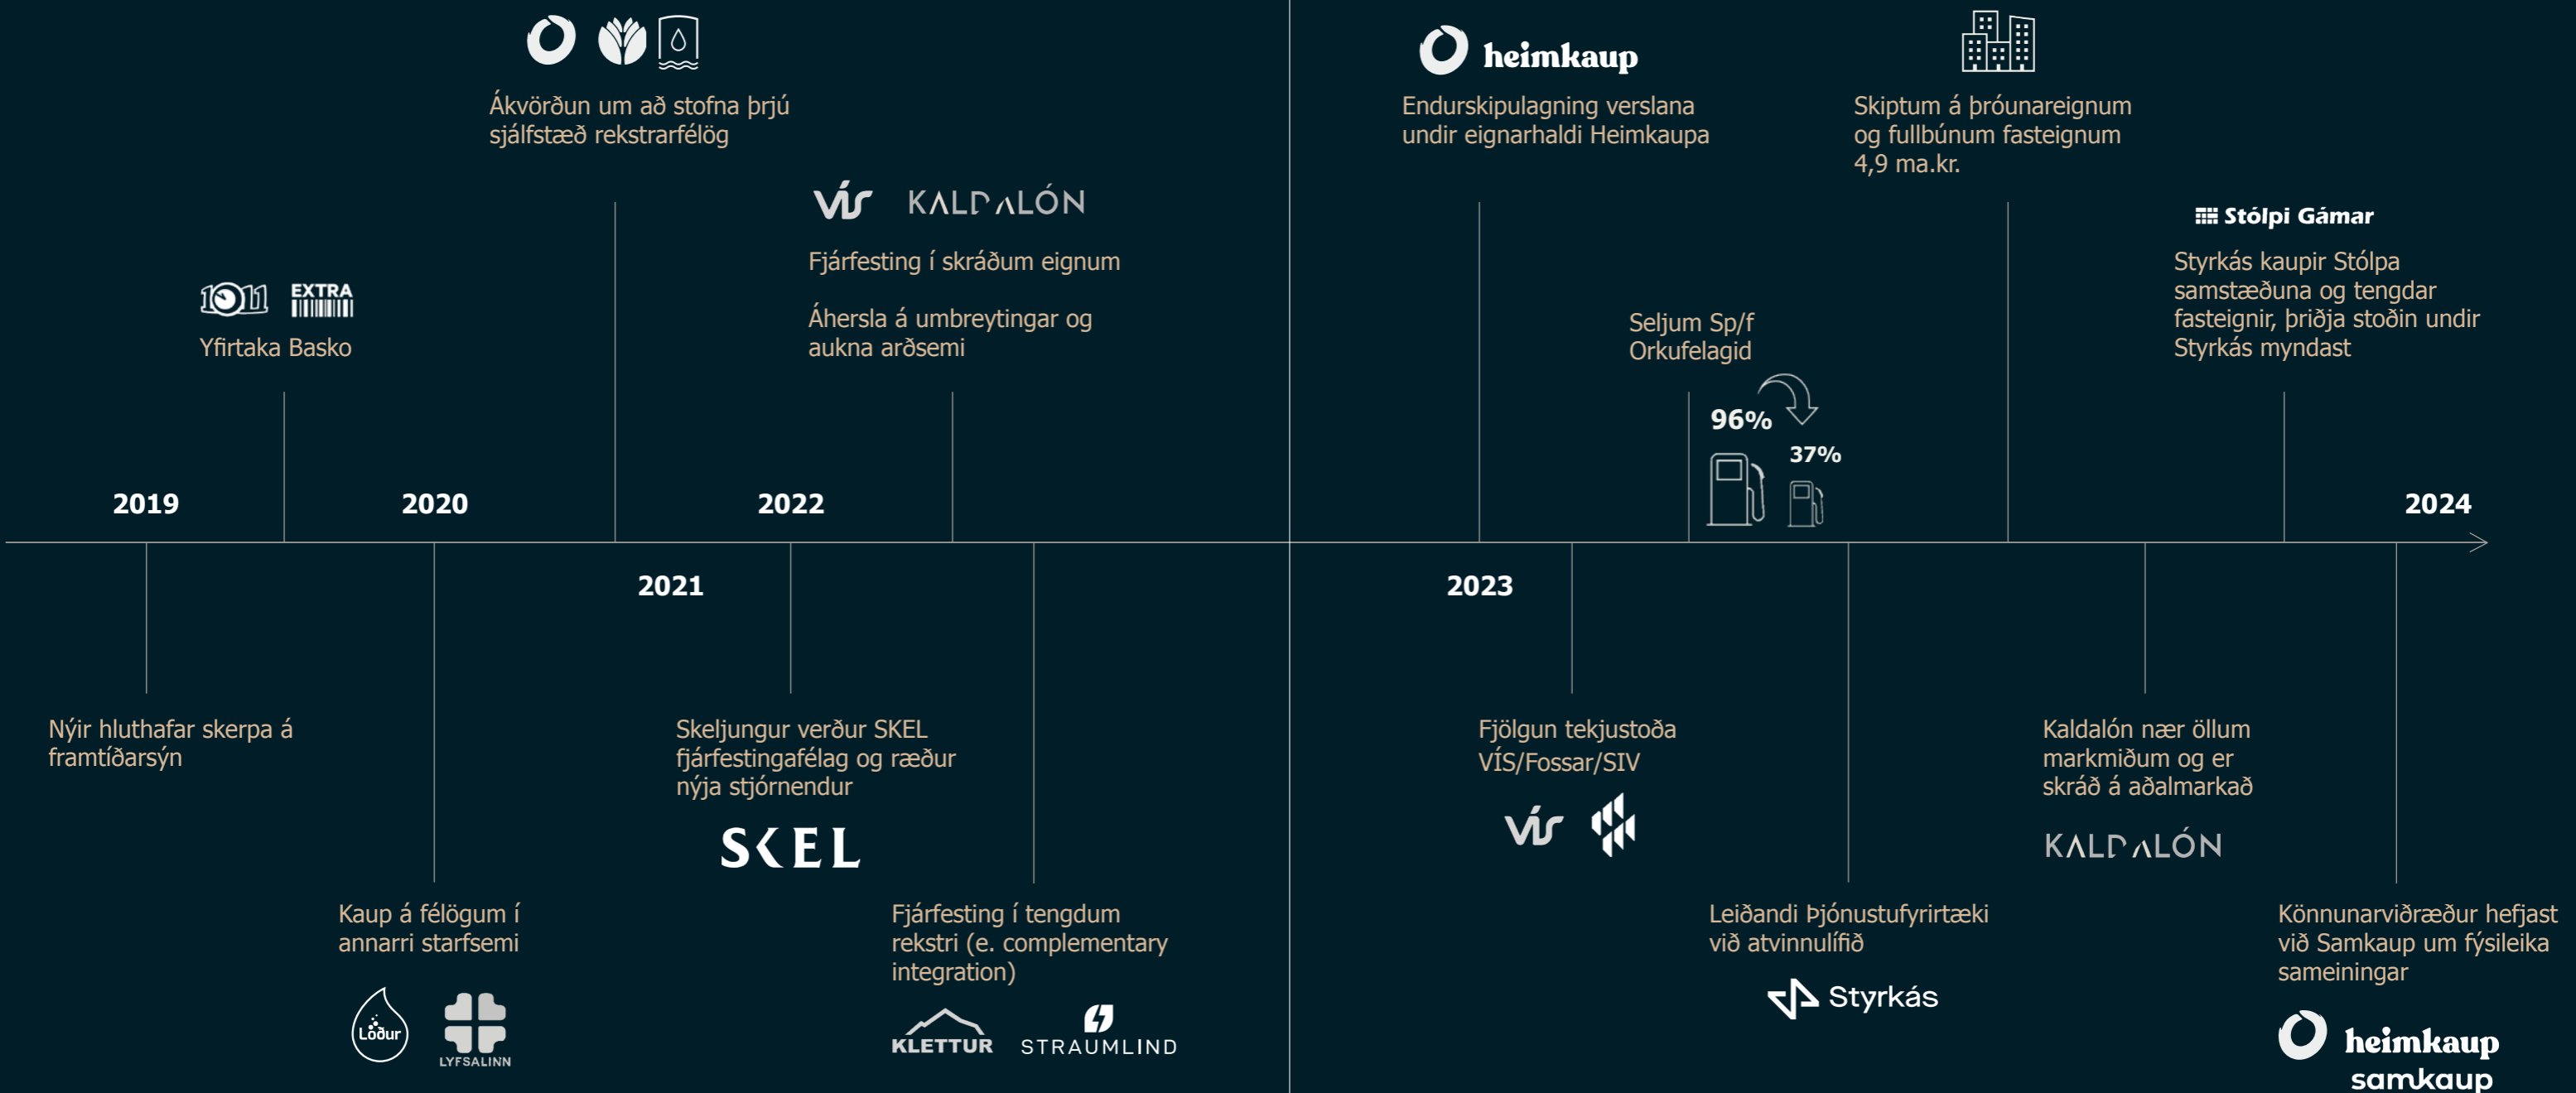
Ákvörðun um að stofna þrjú sjálfstæð rekstrarfélög

heimkaup

Endurskipulagning verslana undir eignarhaldi Heimkaupa

Skiptum á þróunareignum og fullbúnum fasteignum 4,9 ma.kr.

VÍS KALDALÓN

Fjárfesting í skráðum eignum

Áhersla á umbreytingar og aukna arðsemi

Stólpi Gámar

Styrkás kaupir Stólpa samstæðuna og tengdar fasteignir, þriðja stoðin undir Styrkás myndast

10-11 EXTRA

Yfirtaka Basko

Seljum Sp/f Orkufelagid

96%

37%

2019

2020

2022

2024

2021

2023

Nýir hluthafar skerpa á framtíðarsýn

Skeljungur verður SKEL fjárfestingafélag og ræður nýja stjórnendur

SKEL

Fjölgun tekjustoða VÍS/Fossar/SIV

VÍS

Kaldalón nær öllum markmiðum og er skráð á aðalmarkað

KALDALÓN

Kaup á félögum í annarri starfsemi

Löður

LYFSALINN

Fjárfesting í tengdum rekstri (e. complementary integration)

KLETTUR STRAUMLIND

Leiðandi þjónustufyrirtæki við atvinnulífið

Styrkás

Könnunarviðræður hefjast við Samkaup um fýsileika sameiningar

heimkaup

samkaup